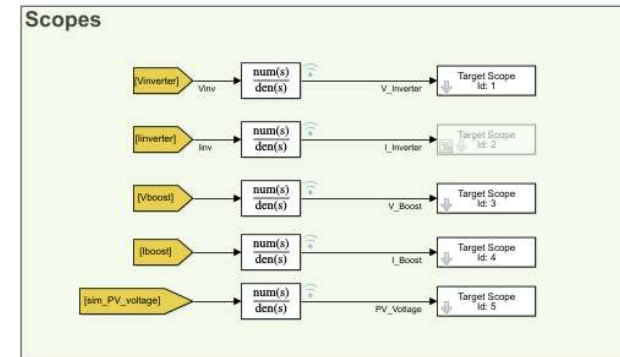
Scopes

[Vinverter] Vinv $\frac{num(s)}{den(s)}$ V_Inverter Target Scope Id: 1

[Iinverter] Iinv $\frac{num(s)}{den(s)}$ I_Inverter Target Scope Id: 2

[Vboost] $\frac{num(s)}{den(s)}$ V_Boost Target Scope Id: 3

[Iboost] $\frac{num(s)}{den(s)}$ I_Boost Target Scope Id: 4

[sim_PV_voltage] $\frac{num(s)}{den(s)}$ PV_Voltage Target Scope Id: 5